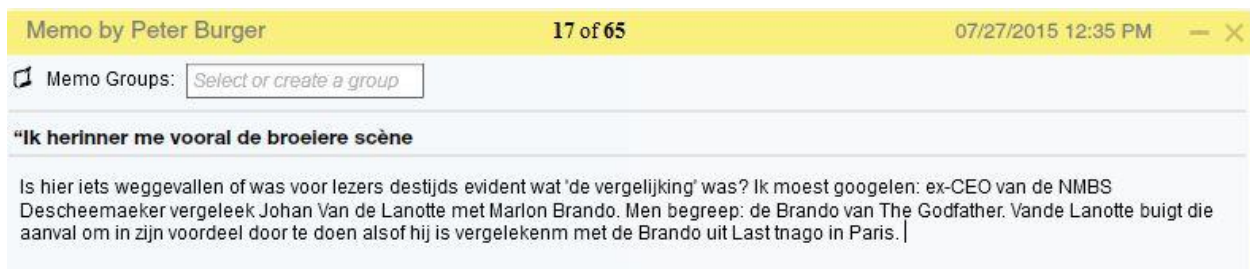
Memo by Peter Burger

17 of 65

07/27/2015 12:35 PM

Memo Groups: Select or create a group

"Ik herinner me vooral de broeiere scène

Is hier iets weggevallen of was voor lezers destijds evident wat 'de vergelijking' was? Ik moest googelen: ex-CEO van de NMBS Descheemaeker vergeleek Johan Van de Lanotte met Marlon Brando. Men begreep: de Brando van The Godfather. Vande Lanotte buigt die aanval om in zijn voordeel door te doen alsof hij is vergelekenm met de Brando uit Last tnago in Paris.